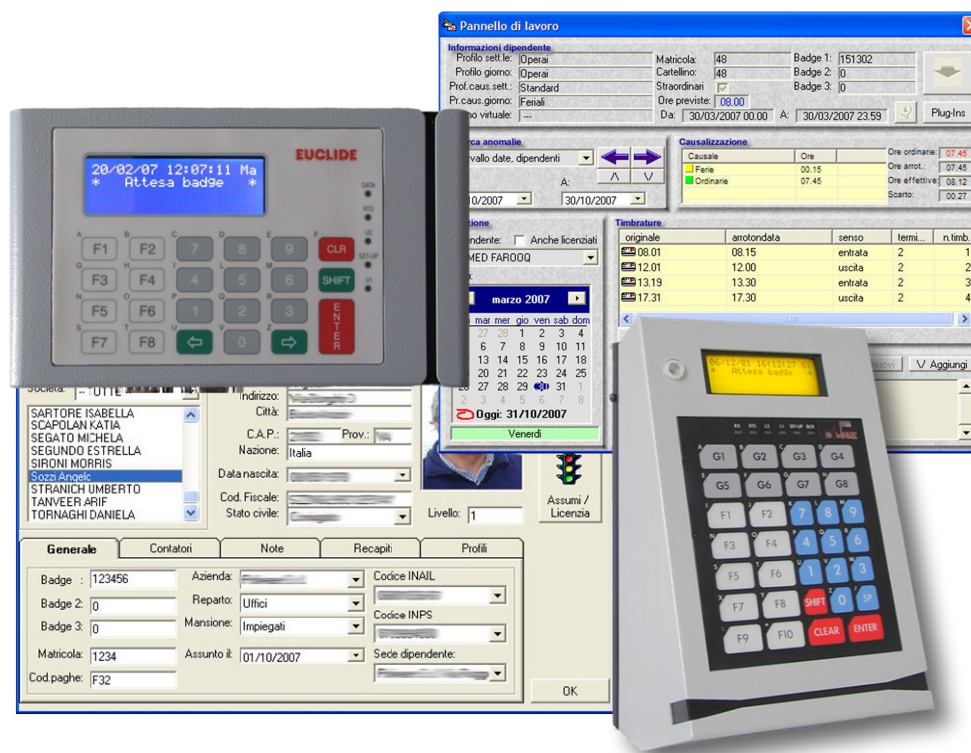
Pannello di lavoro

Informazioni dipendente
Profilo sett.le: Operai
Profilo giorno: Operai
Prof.caus.sett.: Standard
Pr.caus.giorno: Feriali
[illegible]no virtuale: ...
Matricola: 48
Cartellino: 48
Straordinari
Ore previste: 08.00
Badge 1: 151302
Badge 2: 0
Badge 3: 0
Da: 30/03/2007 00.00 A: 30/03/2007 23.59
Plug-Ins

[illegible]rca anomalie
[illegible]vallo date, dipendenti
A:
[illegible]10/2007
30/10/2007

Causalizzazione
| Causale | Ore |
|---|---|
| Ferie | 00.15 |
| Ordinarie | 07.45 |

Ore ordinarie: 07.45
Ore arrot.: 07.45
Ore effettive: 08.12
Scarto: 00.27

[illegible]zione
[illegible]ndente: Anche licenziati
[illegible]MED FAROOQ

marzo 2007
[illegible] mar mer gio ven sab dom
27 28 1 2 3 4
6 7 8 9 10 11
13 14 15 16 17 18
20 21 22 23 24 25
26 27 28 29 30 31 1
2 3 4 5 6 7 8
Oggi: 31/10/2007
Venerdì

Timbrature
| originale | arrotondata | senso | termi... | n.timb. |
|---|---|---|---|---|
| 08.01 | 08.15 | entrata | 2 | 1 |
| 12.01 | 12.00 | uscita | 2 | 2 |
| 13.19 | 13.30 | entrata | 2 | 3 |
| 17.31 | 17.30 | uscita | 2 | 4 |

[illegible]uovi
Aggiungi

20/02/07 12:07:11 Ma
* Attesa badge *
EUCLIDE
DATA
RTS
SET-UP
F1 F2 7 8 9 CLR
F3 F4 4 5 6 SHIFT
F5 F6 1 2 3 ENTER
F7 F8 0

Società:
SARTORE ISABELLA
SCAPOLAN KATIA
SEGATO MICHELA
SEGUNDO ESTRELLA
SIRONI MORRIS
Sozzi Angelo
STRANICH UMBERTO
TANVEER ARIF
TORNAGHI DANIELA
Indirizzo:
Città:
C.A.P.:
Prov.:
Nazione: Italia
Data nascita:
Cod. Fiscale:
Stato civile:
Livello: 1
Assumi / Licenzia

Generale
Contatori
Note
Recapiti
Profili
Badge : 123456
Badge 2: 0
Badge 3: 0
Matricola: 1234
Cod.paghe: F32
Azienda:
Reparto: Uffici
Mansione: Impiegati
Assunto il: 01/10/2007
Codice INAIL
Codice INPS
Sede dipendente:
OK

06/12/01 15:12:27 S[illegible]
Attesa badge
G1 G2 G3 G4
G5 G6 G7 G8
F1 F2 7 8 9
F3 F4 4 5 6
F5 F6 1 2 3
F7 F8 SHIFT 0 SP
F9 F10 CLEAR ENTER